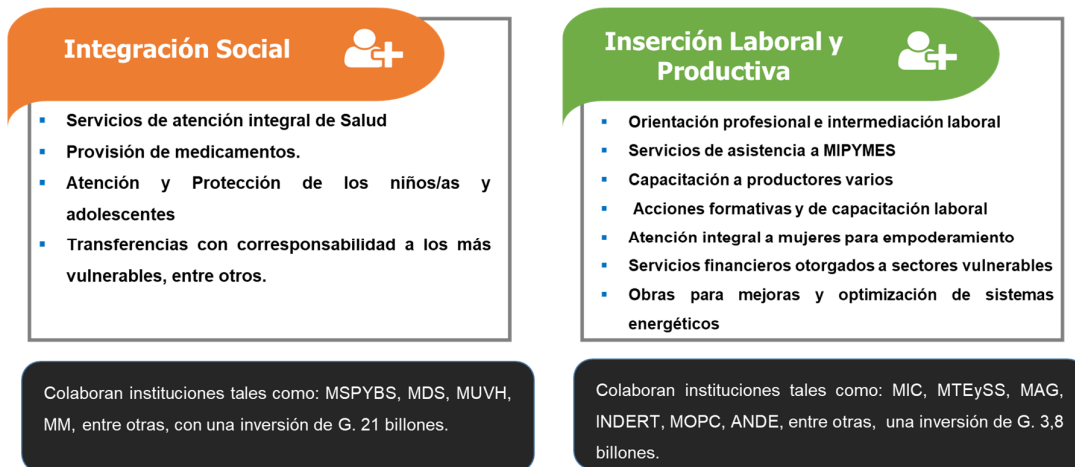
Integración Social

- Servicios de atención integral de Salud
- Provisión de medicamentos.
- Atención y Protección de los niños/as y adolescentes
- Transferencias con corresponsabilidad a los más vulnerables, entre otros.

Colaboran instituciones tales como: MSPYBS, MDS, MUVH, MM, entre otras, con una inversión de G. 21 billones.

Inserción Laboral y Productiva

- Orientación profesional e intermediación laboral
- Servicios de asistencia a MIPYMES
- Capacitación a productores varios
- Acciones formativas y de capacitación laboral
- Atención integral a mujeres para empoderamiento
- Servicios financieros otorgados a sectores vulnerables
- Obras para mejoras y optimización de sistemas energéticos

Colaboran instituciones tales como: MIC, MTEySS, MAG, INDERT, MOPC, ANDE, entre otras, una inversión de G. 3,8 billones.